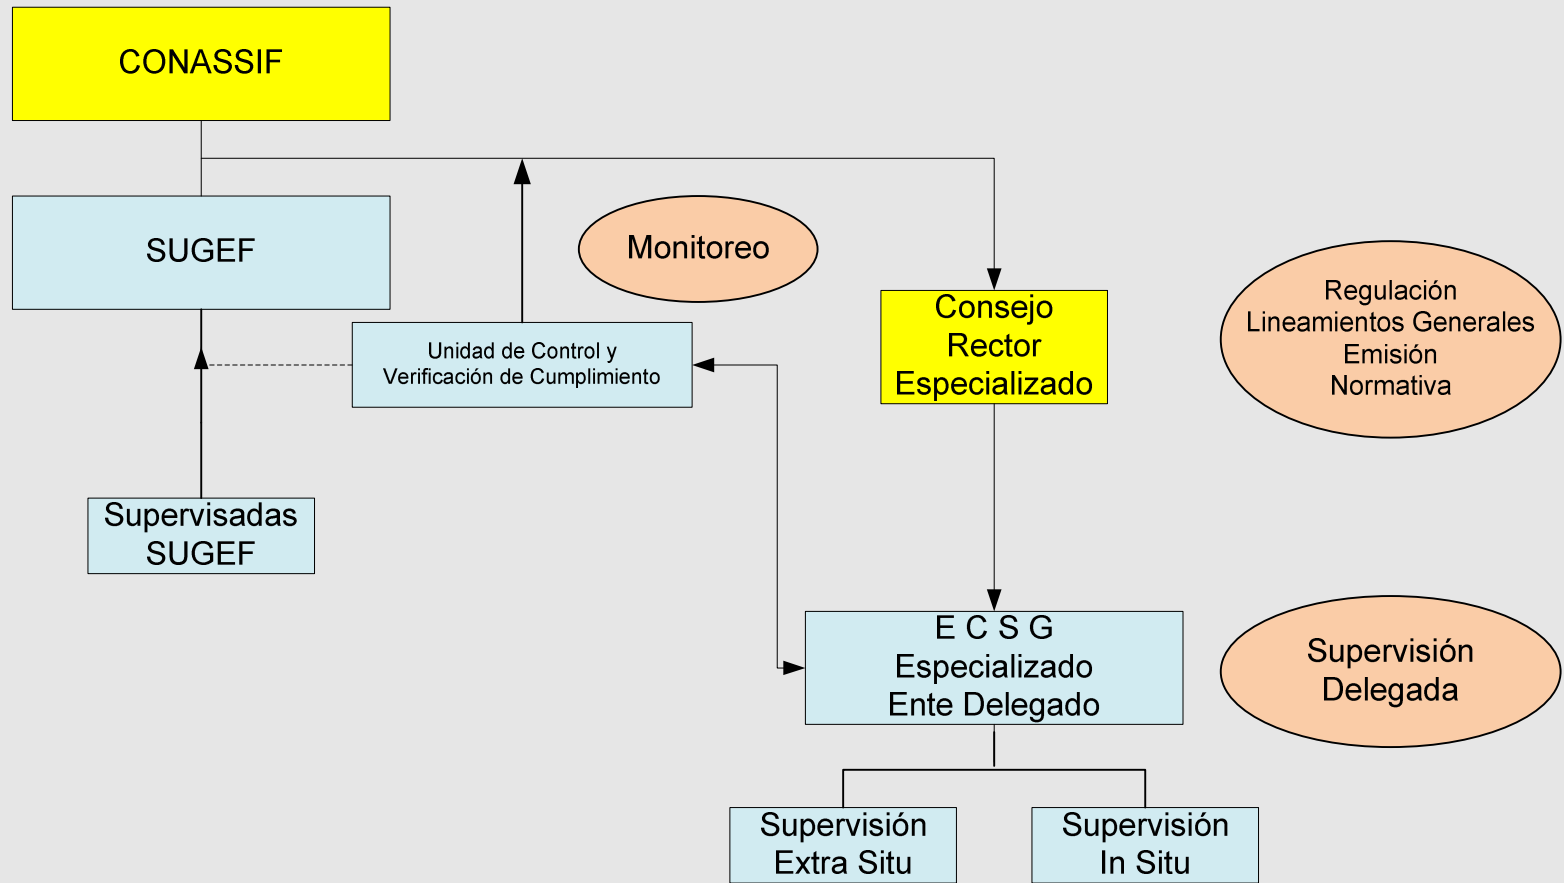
CONASSIF

SUGEF

Monitoreo

Consejo Rector Especializado

Regulación
Lineamientos Generales
Emisión
Normativa

Unidad de Control y Verificación de Cumplimiento

Supervisadas SUGEF

E C S G
Especializado
Ente Delegado

Supervisión Delegada

Supervisión Extra Situ

Supervisión In Situ